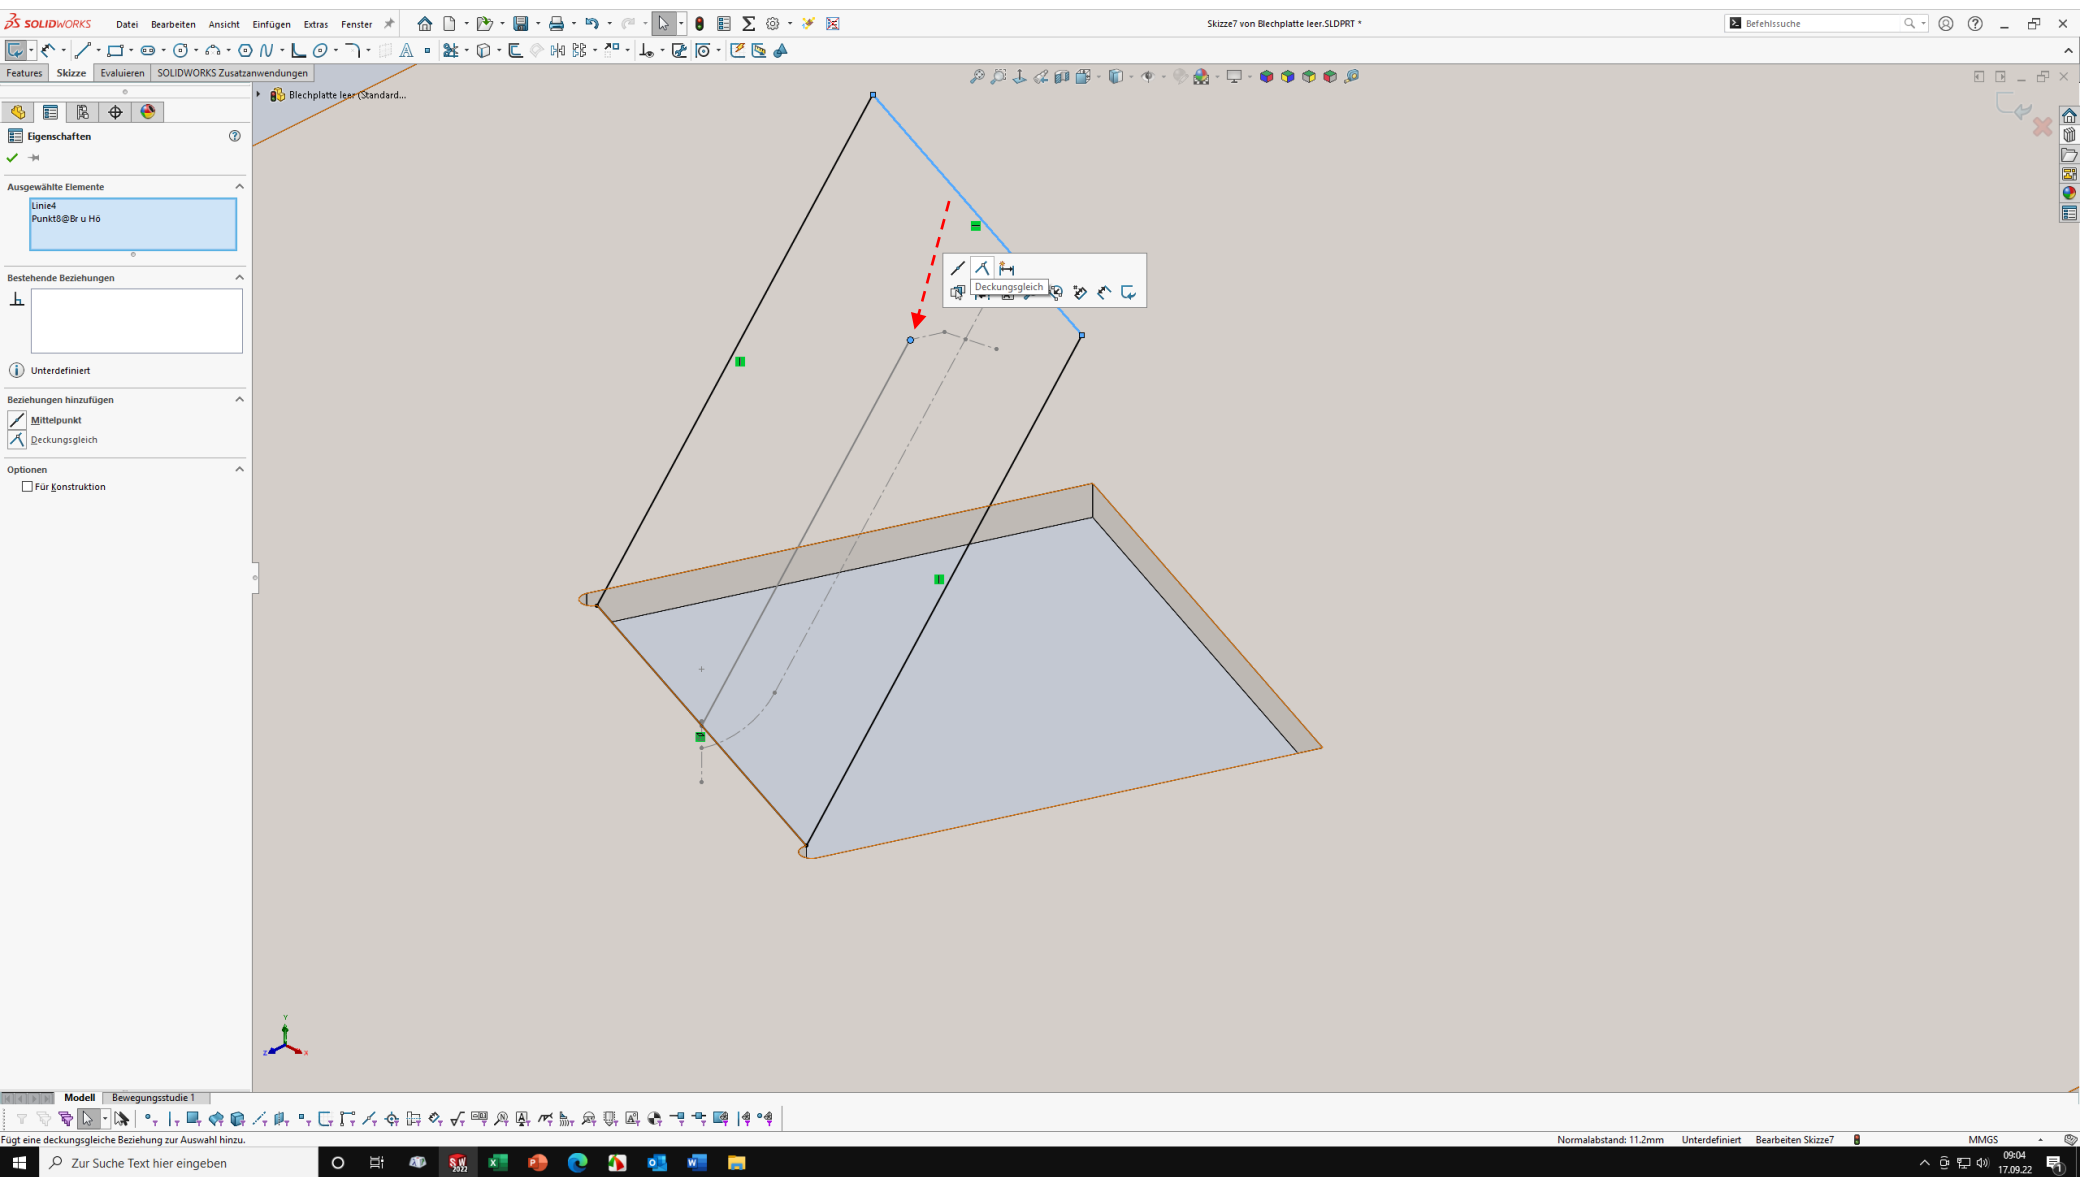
SOLIDWORKS Datei Bearbeiten Ansicht Einfügen Extras Fenster

Skizze7 von Blechplatte leer.SLDPRT *

Befehlssuche

Features Skizze Evaluieren SOLIDWORKS Zusatzanwendungen

Blechplatte leer (Standard...

Eigenschaften

Ausgewählte Elemente
Linie4
Punkt8@Br u Hö

Bestehende Beziehungen

Unterdefiniert

Beziehungen hinzufügen
Mittelpunkt
Deckungsgleich

Optionen
Für Konstruktion

Deckungsgleich

Modell Bewegungsstudie 1

Fügt eine deckungsgleiche Beziehung zur Auswahl hinzu.

Normalabstand: 11.2mm Unterdefiniert Bearbeiten Skizze7 MMGS

Zur Suche Text hier eingeben

09:04
17.09.22